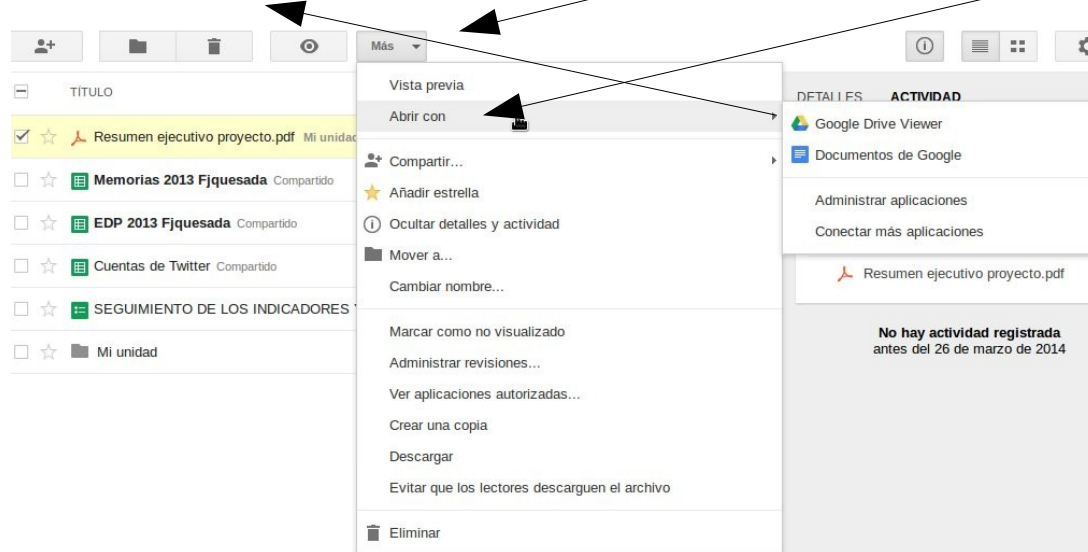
Más

TÍTULO

Resumen ejecutivo proyecto.pdf Mi unidad

Memorias 2013 Fjquesada Compartido

EDP 2013 Fjquesada Compartido

Cuentas de Twitter Compartido

SEGUIMIENTO DE LOS INDICADORES

Mi unidad

Vista previa

Abrir con

Compartir...

Añadir estrella

Ocultar detalles y actividad

Mover a...

Cambiar nombre...

Marcar como no visualizado

Administrar revisiones...

Ver aplicaciones autorizadas...

Crear una copia

Descargar

Evitar que los lectores descarguen el archivo

Eliminar

Google Drive Viewer

Documentos de Google

Administrar aplicaciones

Conectar más aplicaciones

DETALLES ACTIVIDAD

Resumen ejecutivo proyecto.pdf

No hay actividad registrada antes del 26 de marzo de 2014